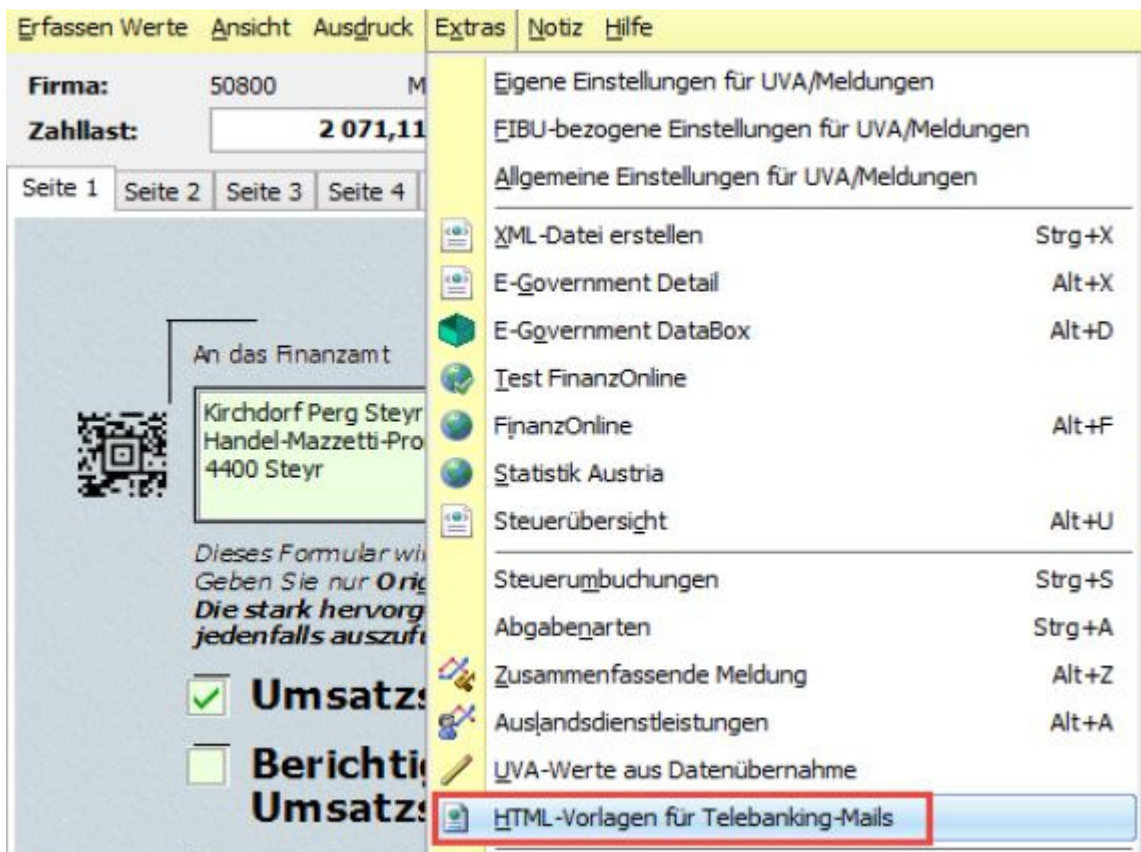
Erfassen Werte Ansicht Ausdruck Extras Notiz Hilfe

Firma: 50800 M

Zahllast: 2 071,11

Seite 1 Seite 2 Seite 3 Seite 4

An das Finanzamt

Kirchdorf Perg Steyr
Handel-Mazzetti-Pro
4400 Steyr

Dieses Formular wi
Geben Sie nur Orig
Die stark hervorg
jedenfalls auszuf

Umsatz

Berichti
Umsatz

Eigene Einstellungen für UVA/Meldungen
FIBU-bezogene Einstellungen für UVA/Meldungen
Allgemeine Einstellungen für UVA/Meldungen

| | |
|---|---|
| XML-Datei erstellen | Strg+X |
| E-Government Detail | Alt+X |
| E-Government DataBox | Alt+D |
| Test FinanzOnline | |
| FinanzOnline | Alt+F |
| Statistik Austria | |
| Steuerübersicht | Alt+U |
| Steuerumbuchungen | Strg+S |
| Abgabenarten | Strg+A |
| Zusammenfassende Meldung | Alt+Z |
| Auslandsdienstleistungen | Alt+A |
| UVA-Werte aus Datenübernahme | |
| HTML-Vorlagen für Telebanking-Mails | |